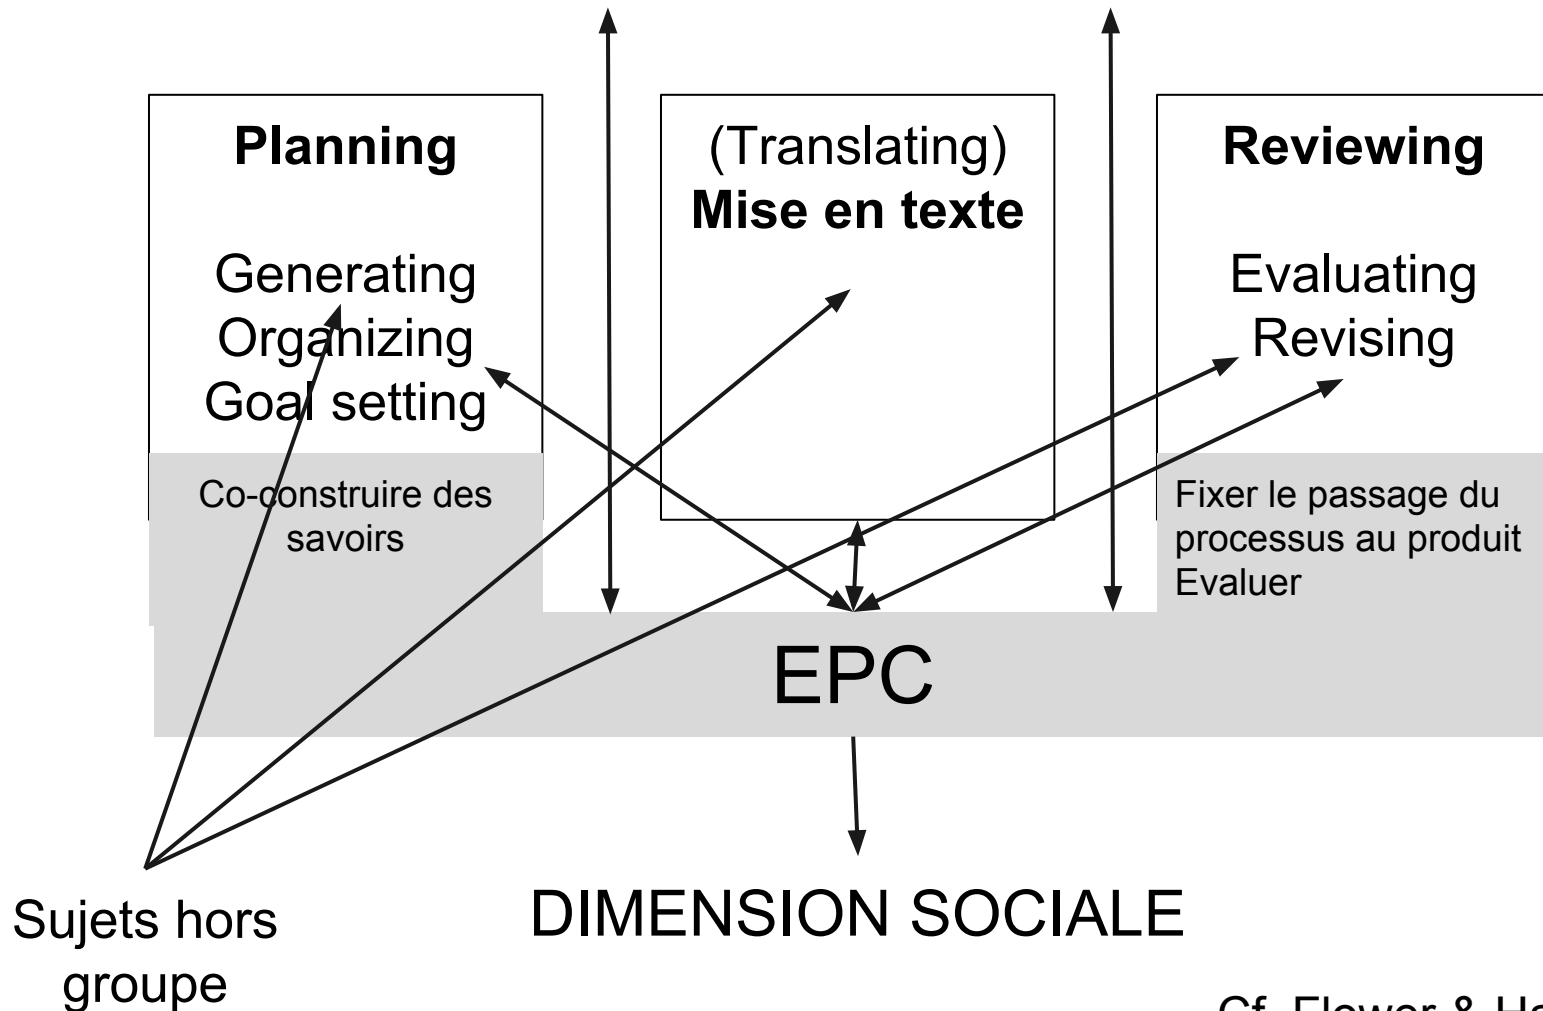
Planning

Generating
Organizing
Goal setting

Co-construire des savoirs

(Translating)
Mise en texte

Reviewing

Evaluating
Revising

Fixer le passage du processus au produit
Evaluer

EPC

Sujets hors groupe

DIMENSION SOCIALE

Cf. Flower & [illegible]